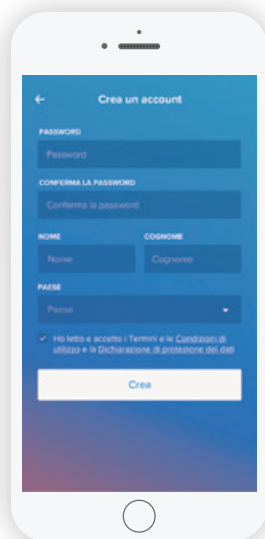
Crea un account

PASSWORD

Password

CONFERMA LA PASSWORD

Conferma la password

NOME

Nome

COGNOME

Cognome

PAESE

Paese

Ho letto e accetto i Termini e le Condizioni di utilizzo e la Dichiarazione di protezione dei dati

Crea